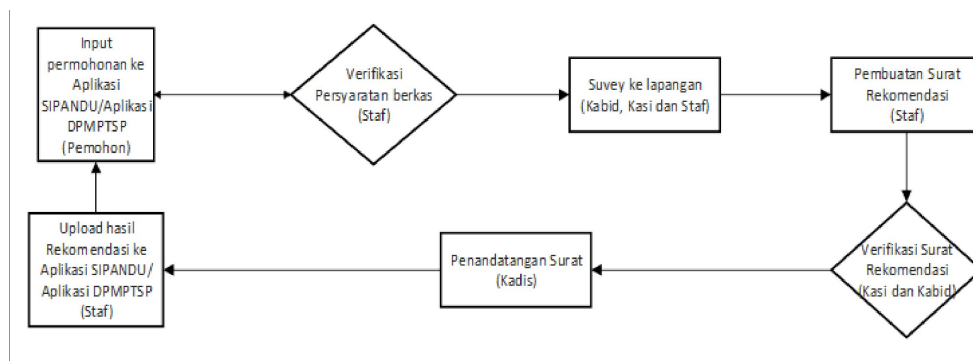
Input permohonan ke Aplikasi SIPANDU/Aplikasi DPMPTSP (Pemohon)

Verifikasi Persyaratan berkas (Staf)

Suvey ke lapangan (Kabid, Kasi dan Staf)

Pembuatan Surat Rekomendasi (Staf)

Verifikasi Surat Rekomendasi (Kasi dan Kabid)

Penandatangan Surat (Kadis)

Upload hasil Rekomendasi ke Aplikasi SIPANDU/ Aplikasi DPMPTSP (Staf)